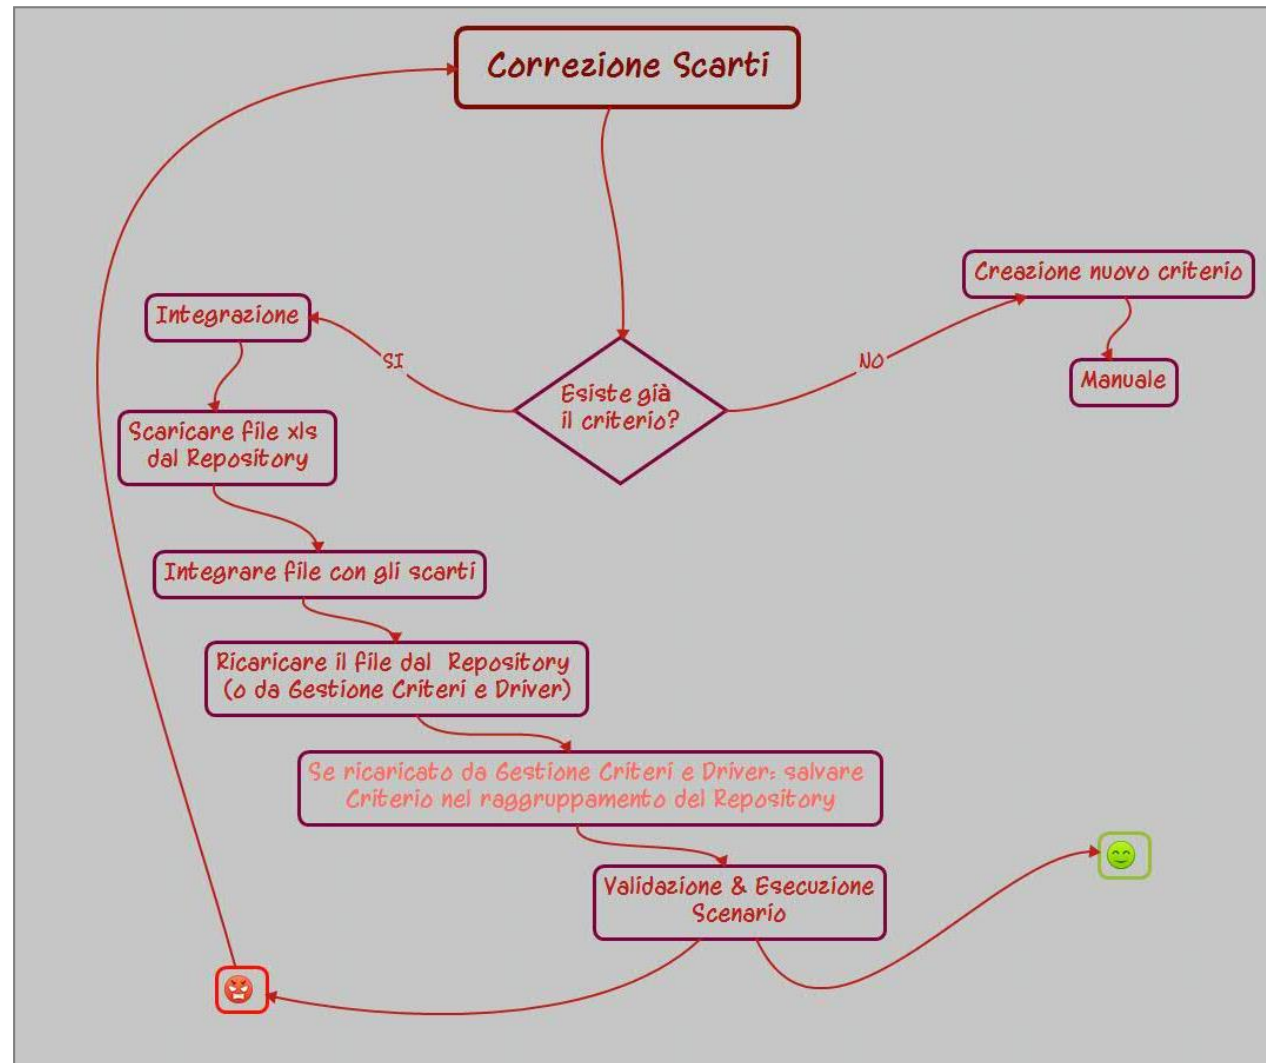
Correzione Scarti

Esiste già il criterio?

SI

NO

Integrazione

Scaricare file xls dal Repository

Integrare file con gli scarti

Ricaricare il file dal Repository (o da Gestione Criteri e Driver)

Se ricaricato da Gestione Criteri e Driver: salvare Criterio nel raggruppamento del Repository

Validazione & Esecuzione Scenario

Creazione nuovo criterio

Manuale